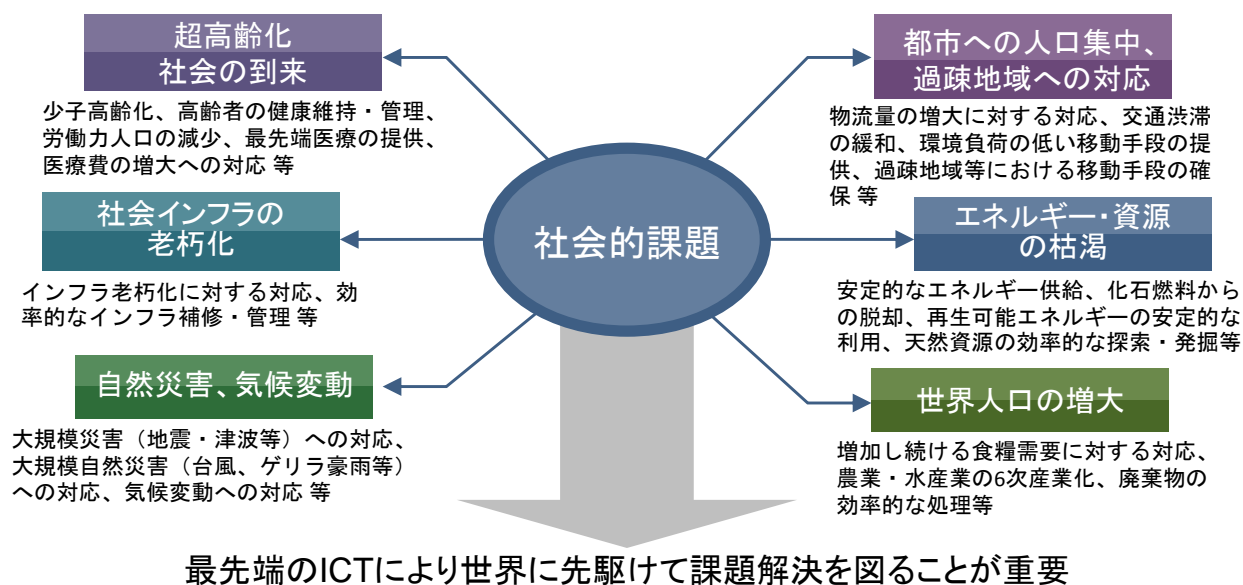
超高齢化
社会の到来

少子高齢化、高齢者の健康維持・管理、労働力人口の減少、最先端医療の提供、医療費の増大への対応 等

社会インフラの
老朽化

インフラ老朽化に対する対応、効率的なインフラ補修・管理 等

自然災害、気候変動

大規模災害（地震・津波等）への対応、大規模自然災害（台風、ゲリラ豪雨等）への対応、気候変動への対応 等

社会的課題

都市への人口集中、
過疎地域への対応

物流量の増大に対する対応、交通渋滞の緩和、環境負荷の低い移動手段の提供、過疎地域等における移動手段の確保 等

エネルギー・資源
の枯渇

安定的なエネルギー供給、化石燃料からの脱却、再生可能エネルギーの安定的な利用、天然資源の効率的な探索・発掘等

世界人口の増大

増加し続ける食糧需要に対する対応、農業・水産業の6次産業化、廃棄物の効率的な処理等

最先端のICTにより世界に先駆けて課題解決を図ることが重要